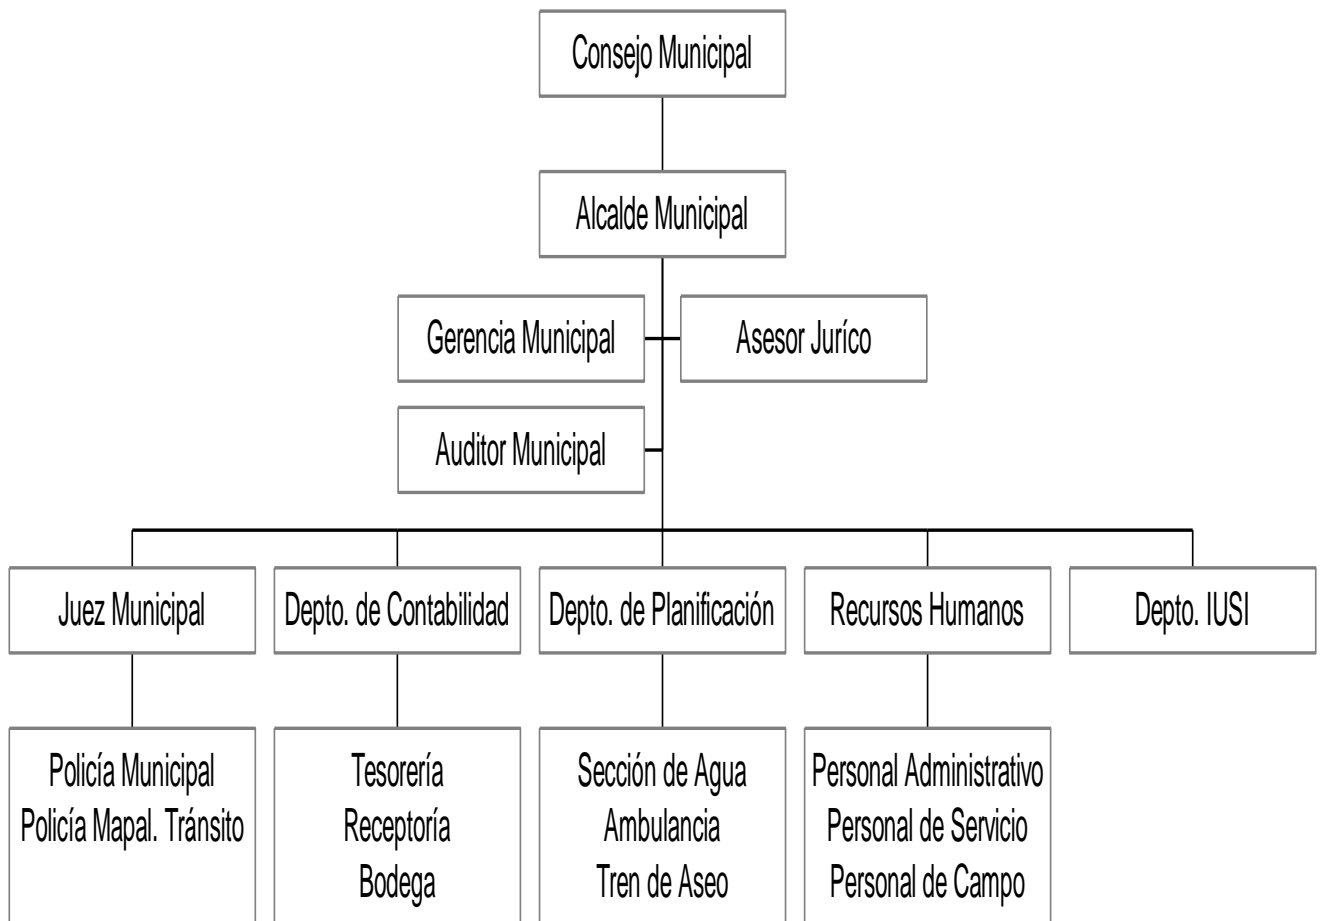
Consejo Municipal

Alcalde Municipal

Gerencia Municipal

Asesor Juríco

Auditor Municipal

Juez Municipal

Depto. de Contabilidad

Depto. de Planificación

Recursos Humanos

Depto. IUSI

Policía Municipal
Policía Mapal. Tránsito

Tesorería
Receptoría
Bodega

Sección de Agua
Ambulancia
Tren de Aseo

Personal Administrativo
Personal de Servicio
Personal de Campo